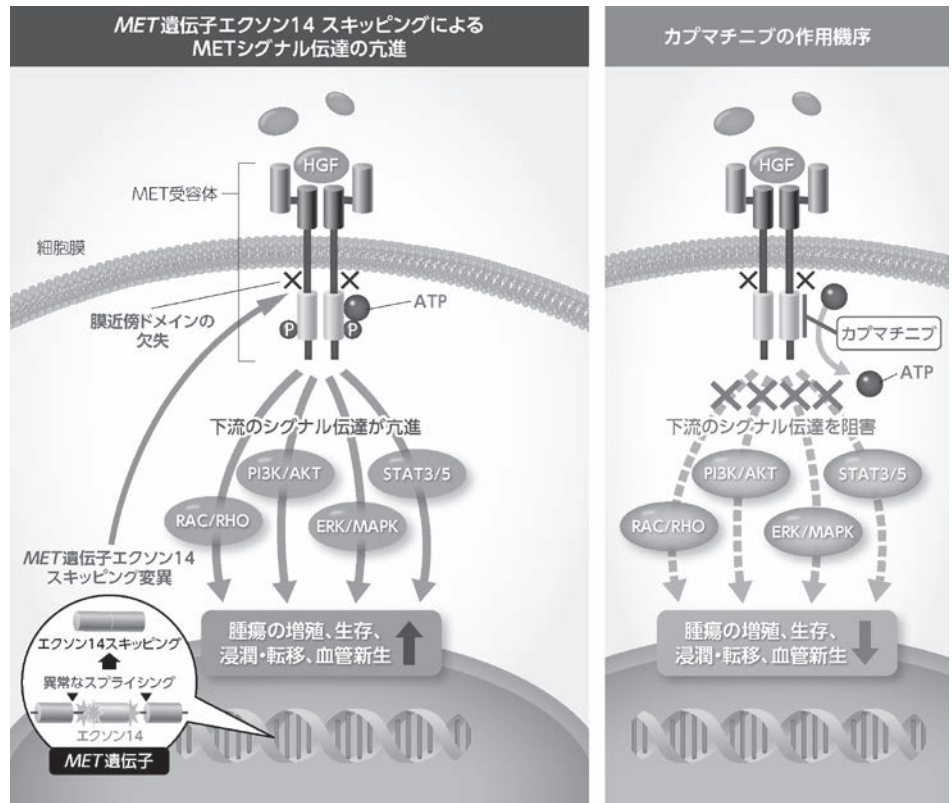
MET遺伝子エクソン14 スキッピングによる METシグナル伝達の亢進

HGF

MET受容体

細胞膜

ATP

P

P

膜近傍ドメインの欠失

下流のシグナル伝達が亢進

PI3K/AKT

STAT3/5

RAC/RHO

ERK/MAPK

MET遺伝子エクソン14 スキッピング変異

エクソン14スキッピング

異常なスプライシング

エクソン14

MET遺伝子

腫瘍の増殖、生存、浸潤・転移、血管新生

カプマチニブの作用機序

HGF

カプマチニブ

ATP

下流のシグナル伝達を阻害

PI3K/AKT

STAT3/5

RAC/RHO

ERK/MAPK

腫瘍の増殖、生存、浸潤・転移、血管新生